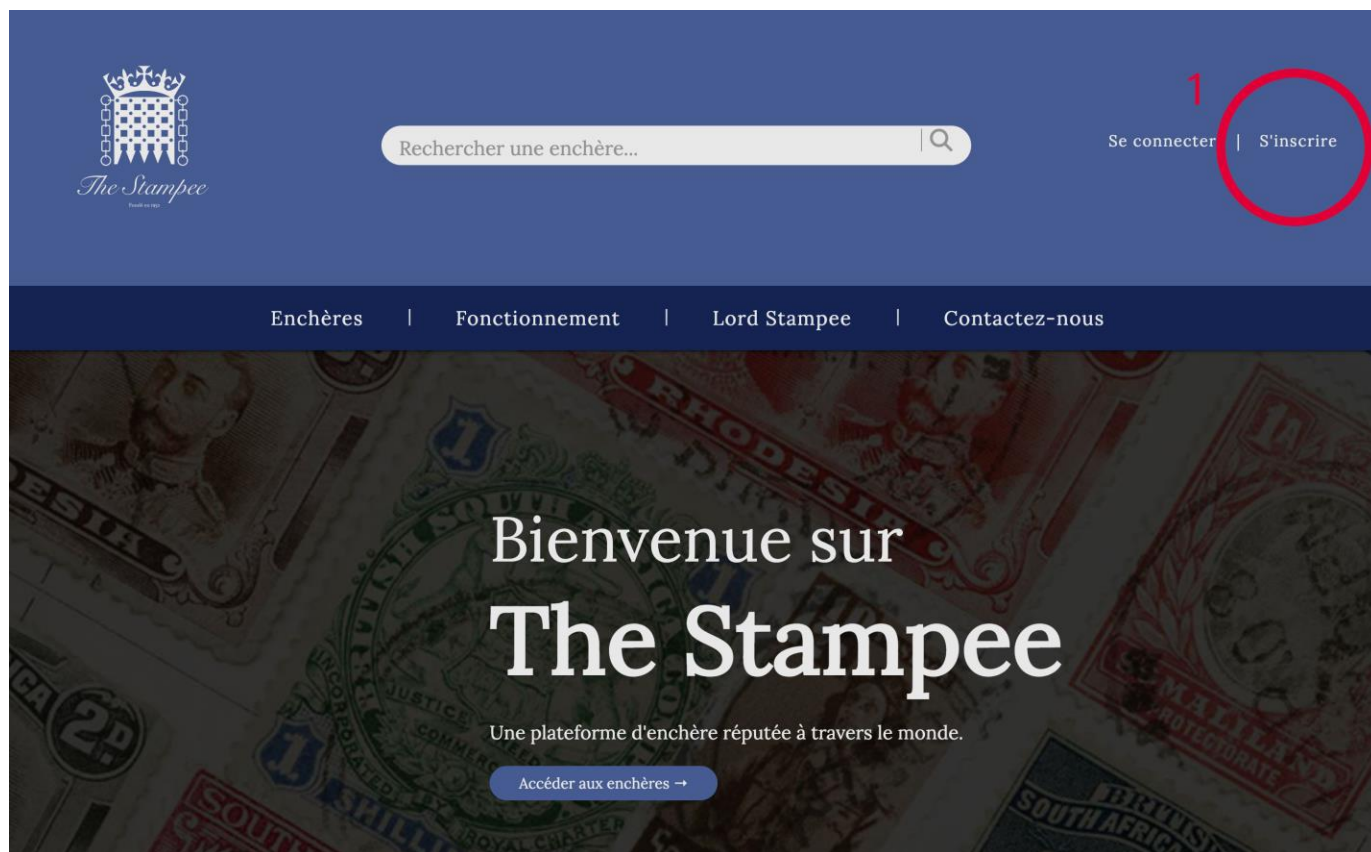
The Stampee

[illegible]

Rechercher une enchère...

1

Se connecter | S'inscrire

Enchères | Fonctionnement | Lord Stampee | Contactez-nous

Bienvenue sur

The Stampee

Une plateforme d'enchère réputée à travers le monde.

Accéder aux enchères →